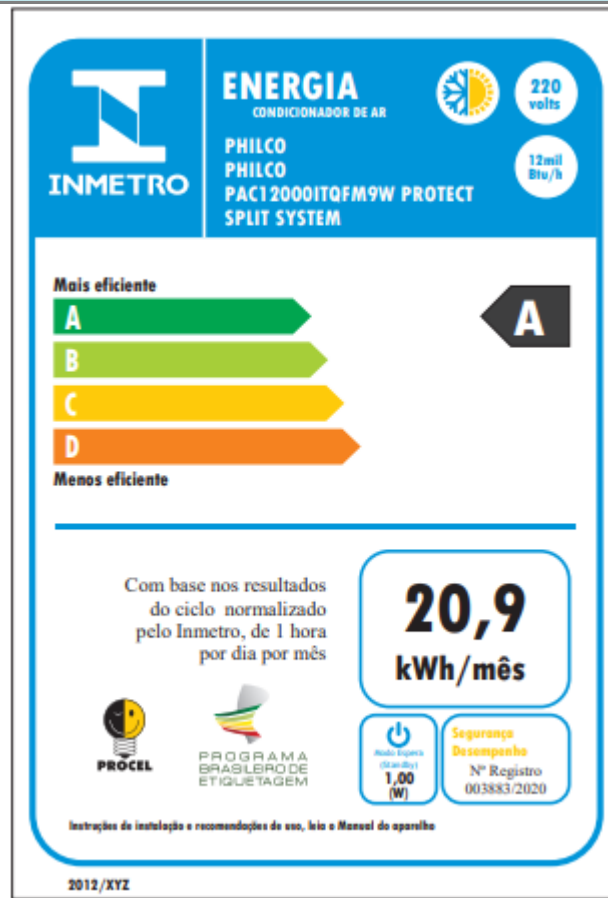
INMETRO

ENERGIA
CONDICIONADOR DE AR

220 volts

PHILCO
PHILCO
PAC12000ITQFM9W PROTECT
SPLIT SYSTEM

12mil Btu/h

Mais eficiente
A
B
C
D
Menos eficiente

A

Com base nos resultados do ciclo normalizado pelo Inmetro, de 1 hora por dia por mês

20,9
kWh/mês

PROCEL

PROGRAMA BRASILEIRO DE ETIQUETAGEM

Modo Espera (Standby)
1,00 (W)

Segurança
Desempenho
Nº Registro
003883/2020

Instruções de instalação e recomendações de uso, leia o Manual do aparelho

2012/XYZ